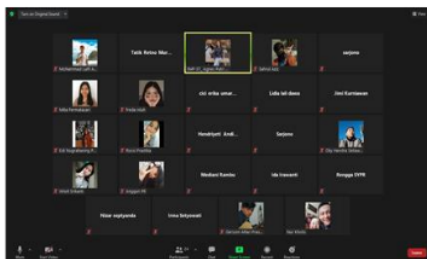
Turn on Original Sound

Muhammad Lutfi A...
Talib Retno Mar...
Kelf 01_Agnes Ran...
Salma Laila
sasjono

Kella Permatasari
Friska Adil
cici erika umar...
Lidia tati dewe
Jimi Kurniawan

Sri Sugiyaningsih F...
Rossi Prastika
Hendriyeti Andi...
Sasjono
Dyo Nendra Sultan...

Widi Dilianti
Anggun M
Wedhani Ramba
ida irawanti
Rangga SVPB

Nisar septyanda
Irma Setyowati
Sarjono Adies Pras...
Nas Ninda

Unmute
Start Video
Participants
Chat
Share Screen
Record
Reactions
Leave